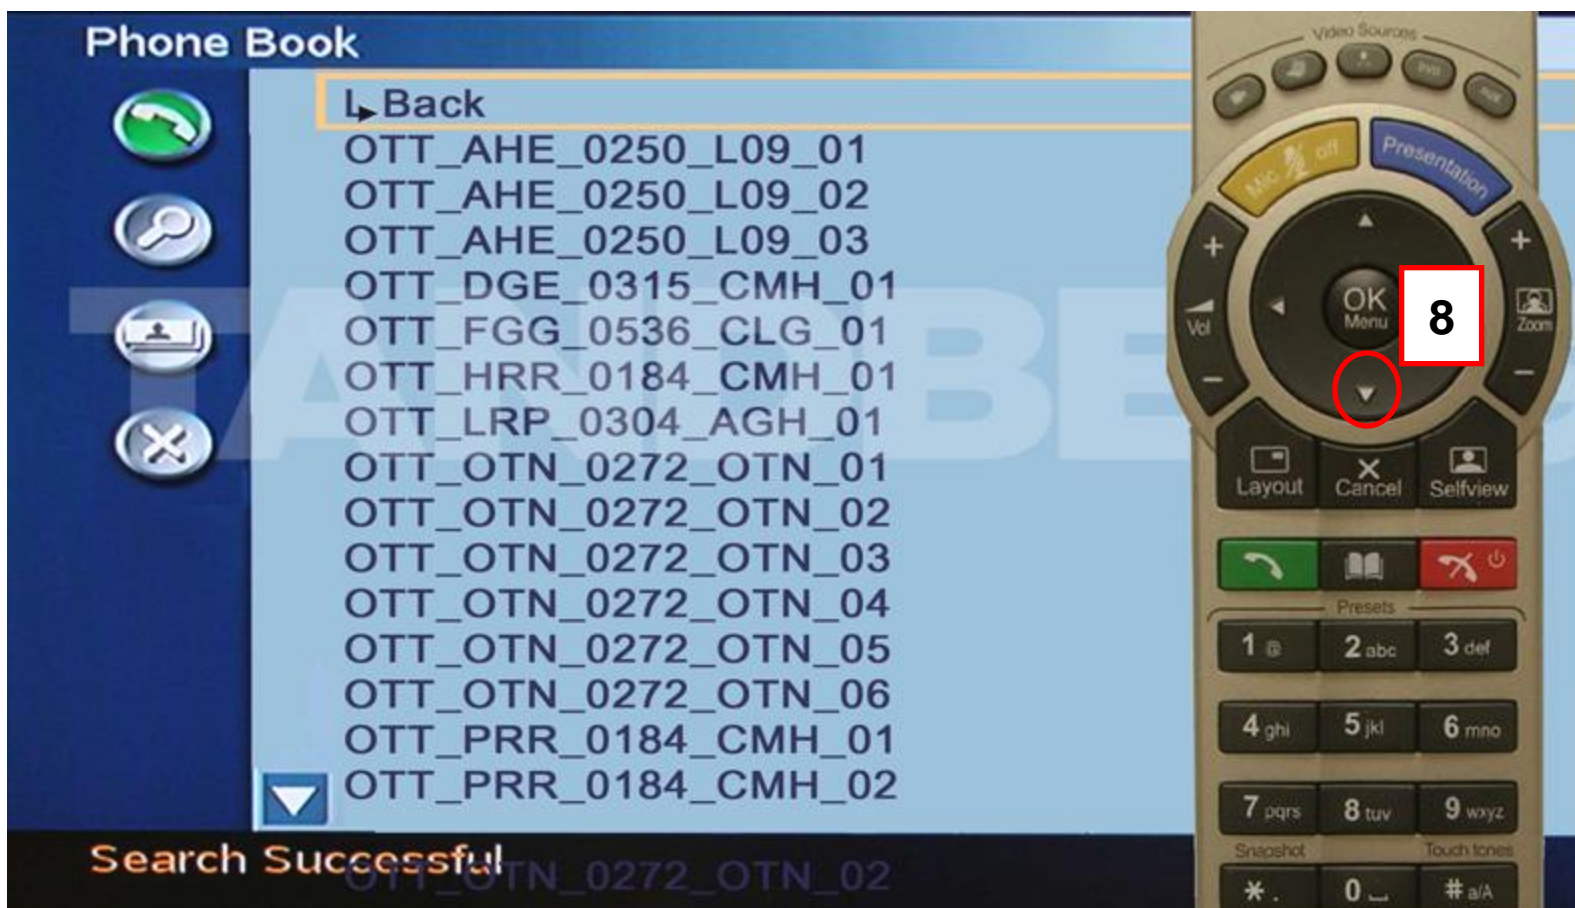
Phone Book

Back
OTT_AHE_0250_L09_01
OTT_AHE_0250_L09_02
OTT_AHE_0250_L09_03
OTT_DGE_0315_CMH_01
OTT_FGG_0536_CLG_01
OTT_HRR_0184_CMH_01
OTT_LRP_0304_AGH_01
OTT_OTN_0272_OTN_01
OTT_OTN_0272_OTN_02
OTT_OTN_0272_OTN_03
OTT_OTN_0272_OTN_04
OTT_OTN_0272_OTN_05
OTT_OTN_0272_OTN_06
OTT_PRR_0184_CMH_01
OTT_PRR_0184_CMH_02

Search Successful
OTT_OTN_0272_OTN_02

Video Sources
Mic off
Presentation
+
Vol
-
OK
Menu
8
+
Zoom
-
Layout
Cancel
Selfview
Presets
1 @
2 abc
3 def
4 ghi
5 jkl
6 mno
7 pqrs
8 tuv
9 wxyz
Snapshot
Touch tones
✱ .
0 ⎵
# a/A